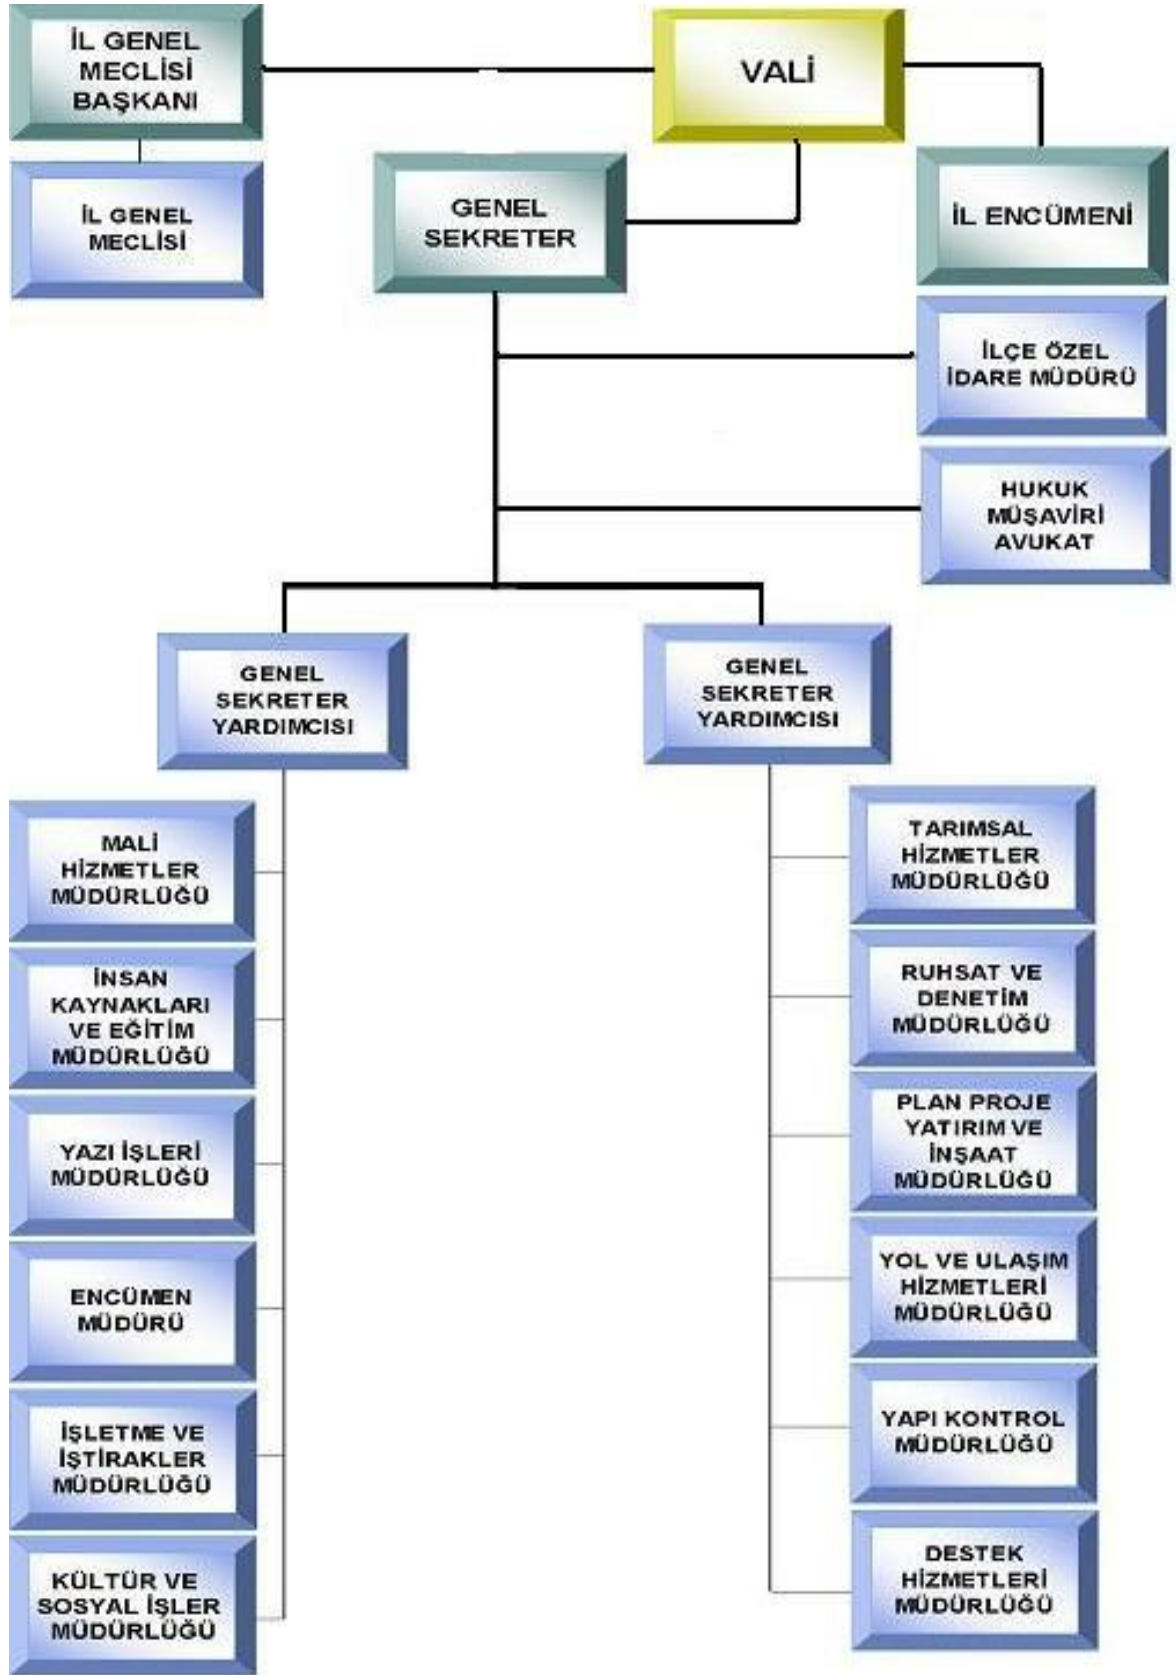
İL GENEL MECLİSİ BAŞKANI

VALİ

İL GENEL MECLİSİ

GENEL SEKRETER

İL ENCÜMENİ

İLÇE ÖZEL İDARE MÜDÜRÜ

HUKUK MÜŞAVİRİ AVUKAT

GENEL SEKRETER YARDIMCISI

GENEL SEKRETER YARDIMCISI

MALİ HİZMETLER MÜDÜRLÜĞÜ

İNSAN KAYNAKLARI VE EĞİTİM MÜDÜRLÜĞÜ

YAZI İŞLERİ MÜDÜRLÜĞÜ

ENCÜMEN MÜDÜRÜ

İŞLETME VE İŞTİRAKLER MÜDÜRLÜĞÜ

KÜLTÜR VE SOSYAL İŞLER MÜDÜRLÜĞÜ

TARIMSAL HİZMETLER MÜDÜRLÜĞÜ

RUHSAT VE DENETİM MÜDÜRLÜĞÜ

PLAN PROJE YATIRIM VE İNŞAAT MÜDÜRLÜĞÜ

YOL VE ULAŞIM HİZMETLERİ MÜDÜRLÜĞÜ

YAPI KONTROL MÜDÜRLÜĞÜ

DESTEK HİZMETLERİ MÜDÜRLÜĞÜ